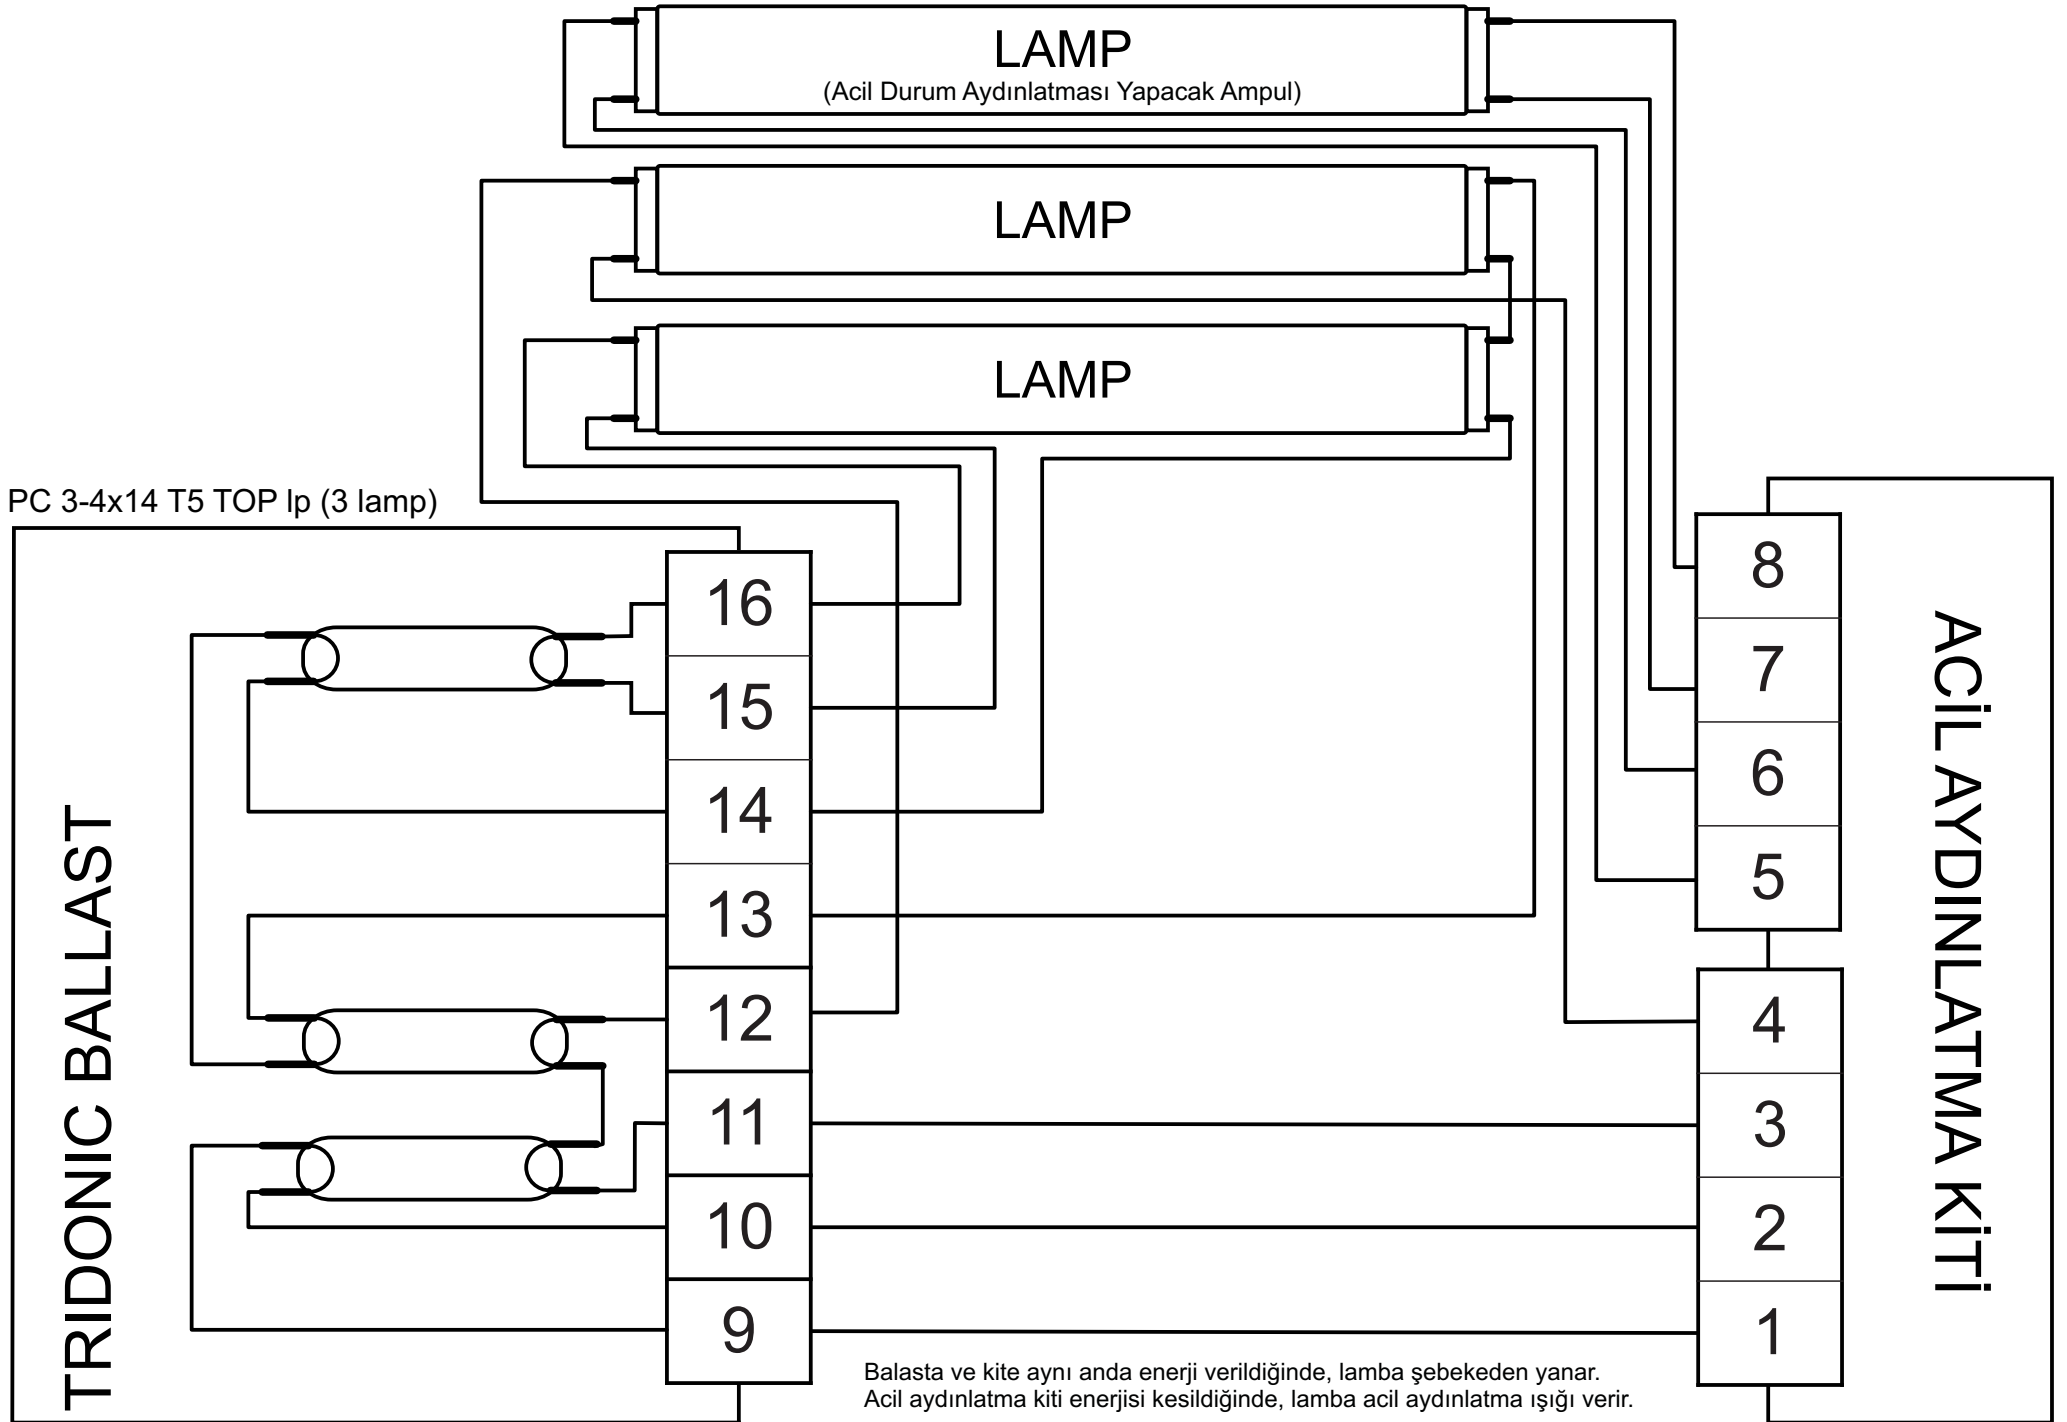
LAMP
(Acil Durum Aydınlatması Yapacak Ampul)

LAMP

LAMP

PC 3-4x14 T5 TOP lp (3 lamp)

TRIDONIC BALLAST

16
15
14
13
12
11
10
9

8
7
6
5

4
3
2
1

ACİL AYDINLATMA KİTİ

Balasta ve kite aynı anda enerji verildiğinde, lamba şebekeden yanar.
Acil aydınlatma kiti enerjisi kesildiğinde, lamba acil aydınlatma ışığı verir.